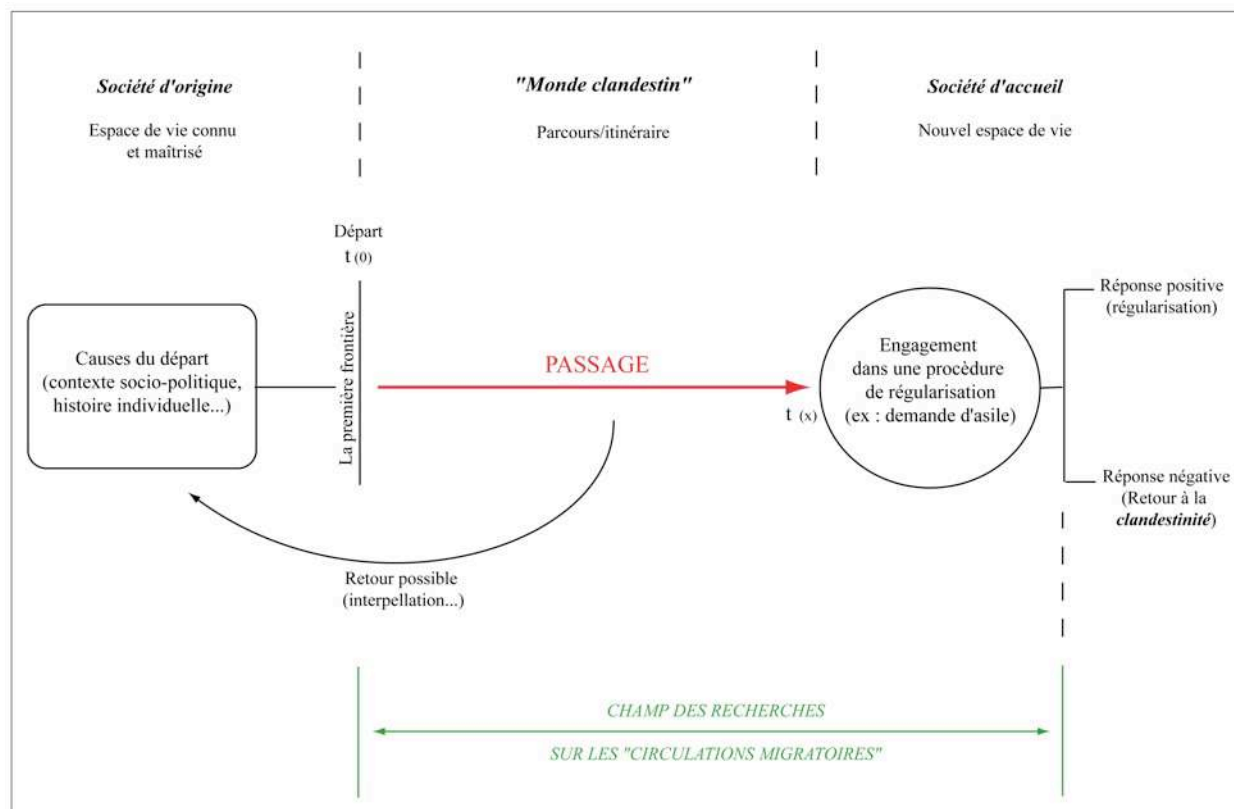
*Société d'origine*

Espace de vie connu et maîtrisé

*"Monde clandestin"*

Parcours/itinéraire

*Société d'accueil*

Nouvel espace de vie

Départ
t $_{(0)}$

Causes du départ (contexte socio-politique, histoire individuelle...)

La première frontière

PASSAGE

t $_{(x)}$

Engagement dans une procédure de régularisation (ex : demande d'asile)

Réponse positive (régularisation)

Réponse négative (Retour à la ***clandestinité***)

Retour possible (interpellation...)

*CHAMP DES RECHERCHES*

*SUR LES "CIRCULATIONS MIGRATOIRES"*